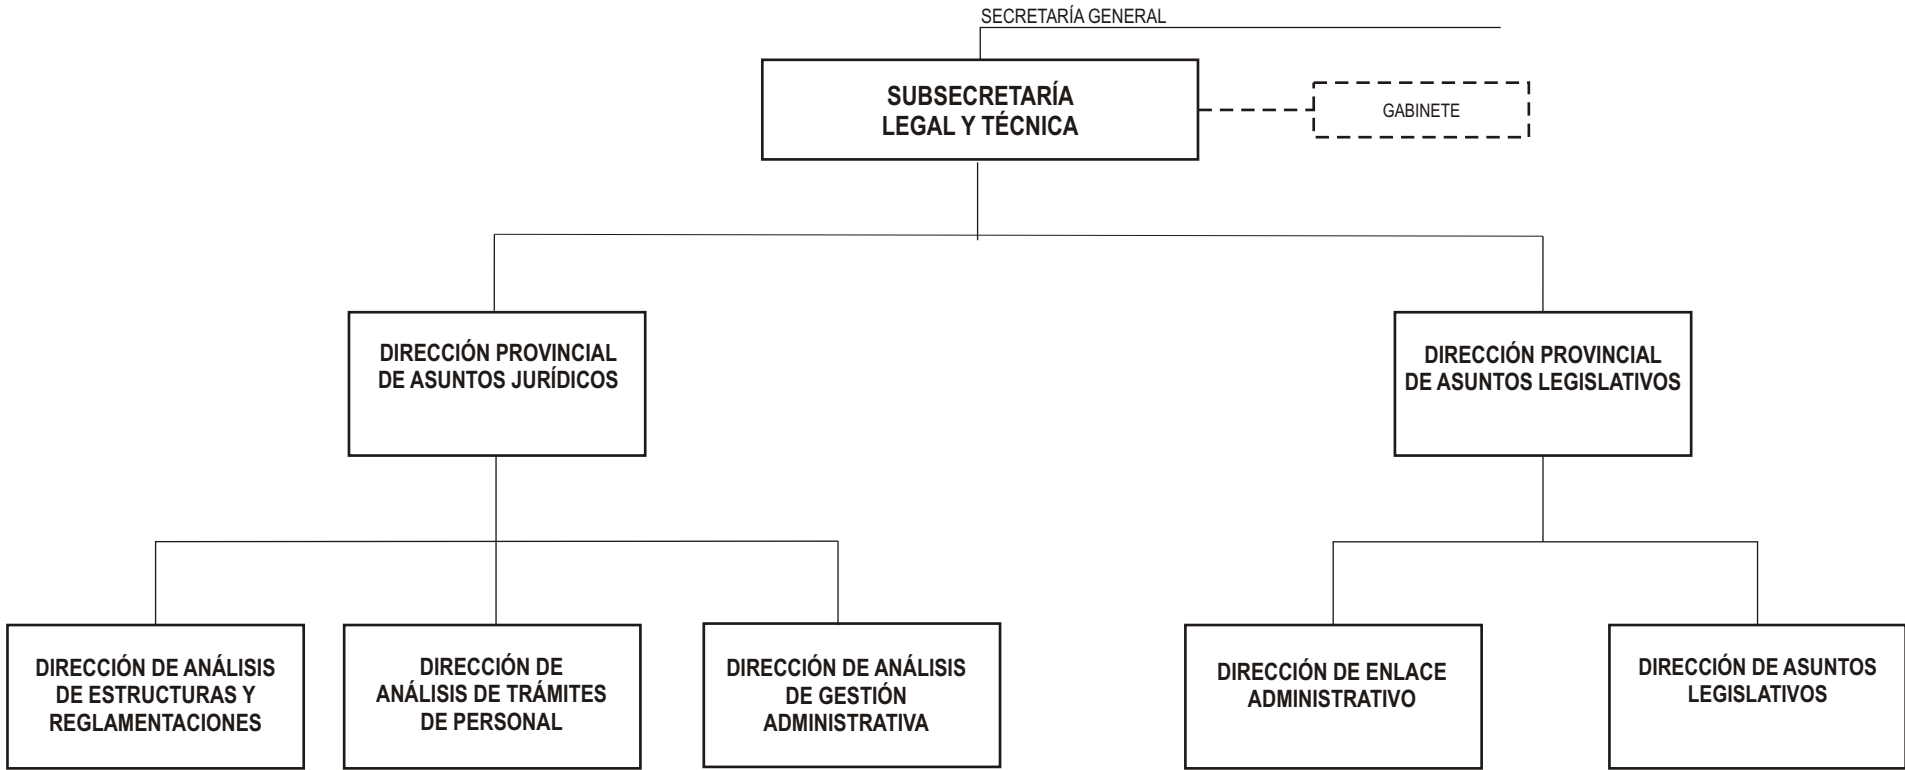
SECRETARÍA GENERAL

SUBSECRETARÍA LEGAL Y TÉCNICA

GABINETE

DIRECCIÓN PROVINCIAL DE ASUNTOS JURÍDICOS

DIRECCIÓN PROVINCIAL DE ASUNTOS LEGISLATIVOS

DIRECCIÓN DE ANÁLISIS DE ESTRUCTURAS Y REGLAMENTACIONES

DIRECCIÓN DE ANÁLISIS DE TRÁMITES DE PERSONAL

DIRECCIÓN DE ANÁLISIS DE GESTIÓN ADMINISTRATIVA

DIRECCIÓN DE ENLACE ADMINISTRATIVO

DIRECCIÓN DE ASUNTOS LEGISLATIVOS